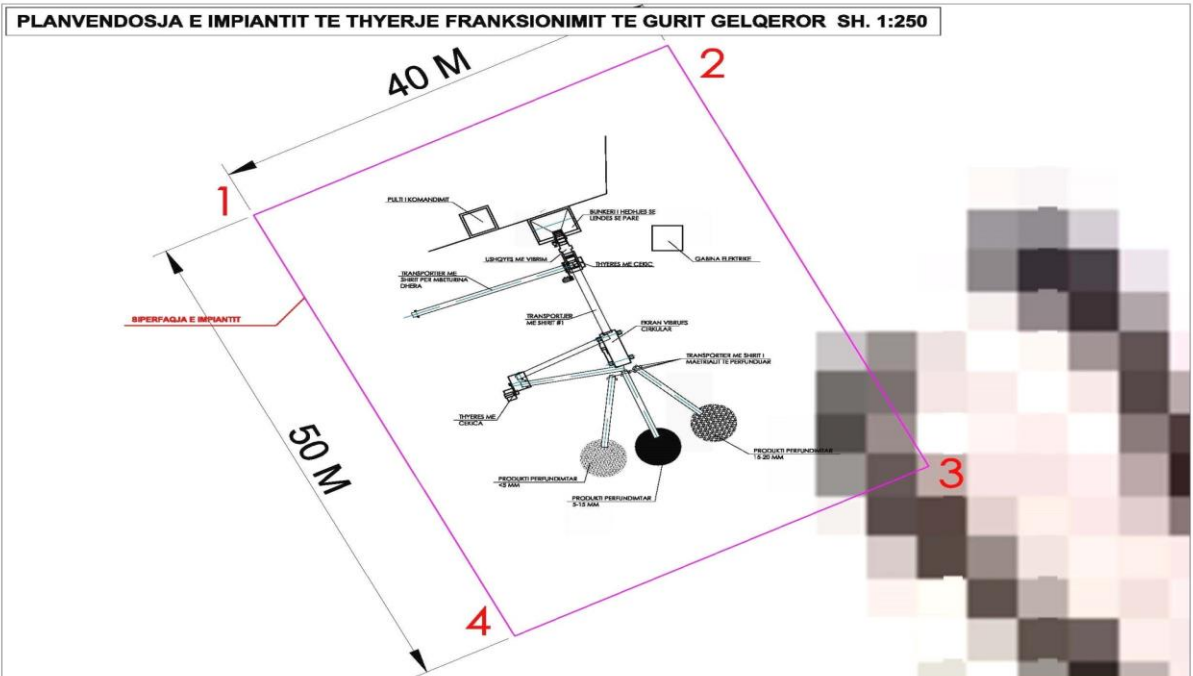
PLANVENDOSJA E IMPIANTIT TE THYERJE FRANKSIONIMIT TE GURIT GELQEROR SH. 1:250

40 M

2

1

PULTI I KOMANDIMIT

BUNKERI I HEDHJES SE LENDES SE PARE

USHQYES ME VIBRIM

THYERES ME CEKIC

GABINA ELEKTRIKE

TRANSPORTIER ME SHIRIT PER MBETURINA DHERA

SIPERFAQJA E IMPIANTIT

TRANSPORTIER ME SHIRIT #1

EKRAN VIBRUES CIRKULAR

TRANSPORTIER ME SHIRIT I MATERIALIT TE PERFUNDUAR

THYERES ME CEKICA

PRODUKTI PERFUNDIMTAR 15-20 MM

50 M

3

PRODUKTI PERFUNDIMTAR <5 MM

PRODUKTI PERFUNDIMTAR 5-15 MM

4